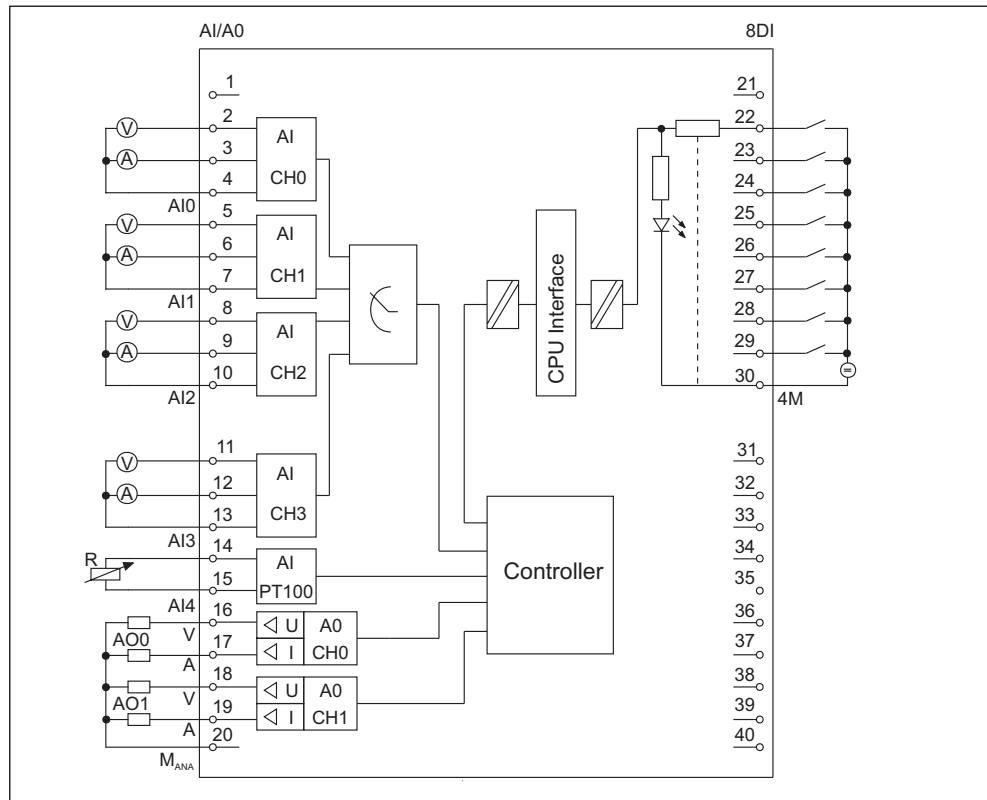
AI/A0

8DI

1
2
3
4
AI0
5
6
7
AI1
8
9
10
AI2
11
12
13
AI3
14
15
AI4
16
17
18
19
20
$M_{ANA}$

V
A
V
A
V
A
V
A

AI
CH0
AI
CH1
AI
CH2
AI
CH3
AI
PT100

R

AO0
V
A
AO1
V
A

◁ U
◁ I
A0
CH0
◁ U
◁ I
A0
CH1

CPU Interface

Controller

21
22
23
24
25
26
27
28
29
30
4M
31
32
33
34
35
36
37
38
39
40